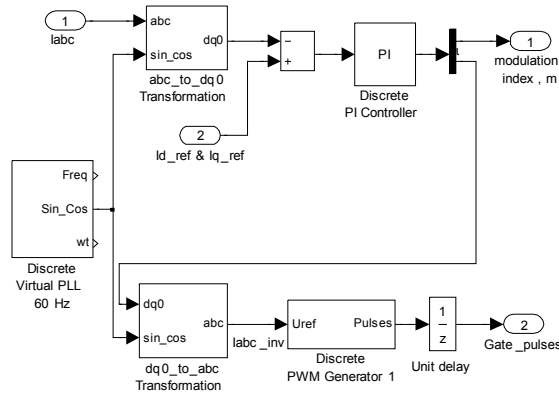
1
Iabc

abc
sin_cos
dq0
abc_to_dq0
Transformation

−
+

PI
Discrete
PI Controller

1
modulation
index , m

2
Id_ref & Iq_ref

Freq
Sin_Cos
wt
Discrete
Virtual PLL
60 Hz

dq0
sin_cos
abc
dq0_to_abc
Transformation

Iabc _inv

Uref
Pulses
Discrete
PWM Generator 1

$\frac{1}{z}$
Unit delay

2
Gate _pulses